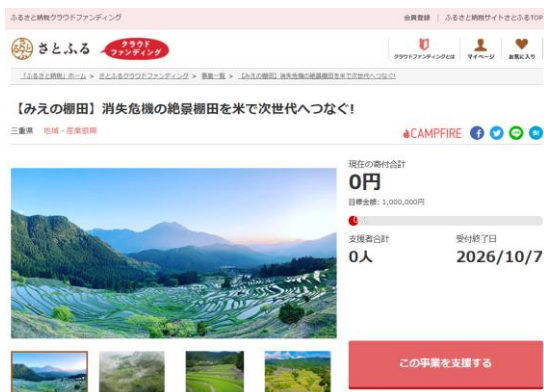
ふるさと納税クラウドファンディング

会員登録 | ふるさと納税サイトさとふるTOP

さとふる クラウドファンディング

クラウドファンディングとは　マイページ　お気に入り

「ふるさと納税」ホーム > さとふるクラウドファンディング > 事業一覧 > 【みえの棚田】消失危機の絶景棚田を米で次世代へつなぐ!

【みえの棚田】消失危機の絶景棚田を米で次世代へつなぐ!

三重県　地域・産業振興

CAMPFIRE

現在の寄付合計
0円
目標金額：1,000,000円

0%

支援者合計
0人

受付終了日
2026/10/7

この事業を支援する